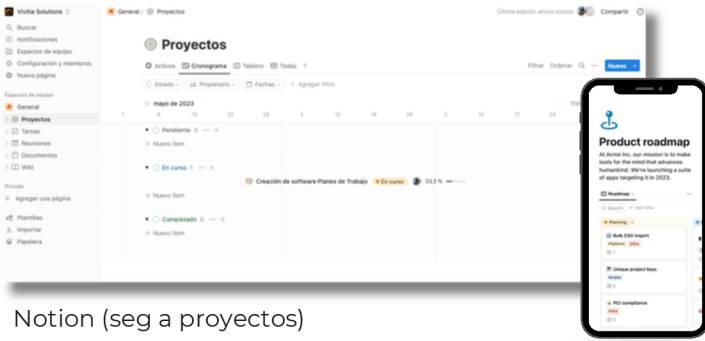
Vivitia Solutions
Buscar
Notificaciones
Espacios de equipo
Configuración y miembros
Nueva página
Espacios de equipo
General
Proyectos
Tareas
Reuniones
Documentos
Wiki
Privado
Agregar una página
Plantillas
Importar
Papelera

General / Proyectos
Última edición ahora mismo Compartir

Proyectos
Activos Cronograma Tablero Todas +
Filtrar Ordenar Nuevo
Estado Propietario Fechas + Agregar filtro
mayo de 2023
1 8 15 22 29 5 12 19 26 3 10 17 24
Pendiente 0
+ Nuevo ítem
En curso 1
Creación de software Planes de Trabajo En curso 33,3 %
+ Nuevo ítem
Completado 0
+ Nuevo ítem

Product roadmap
At Acme Inc. our mission is to make tools for the mind that advances humankind. We're launching a suite of apps targeting it in 2023.
Roadmap
Planning
Bulk CSV import
Platform Infra
Unique project keys
Mobile
PCI compliance
Infra

Notion (seg a proyectos)